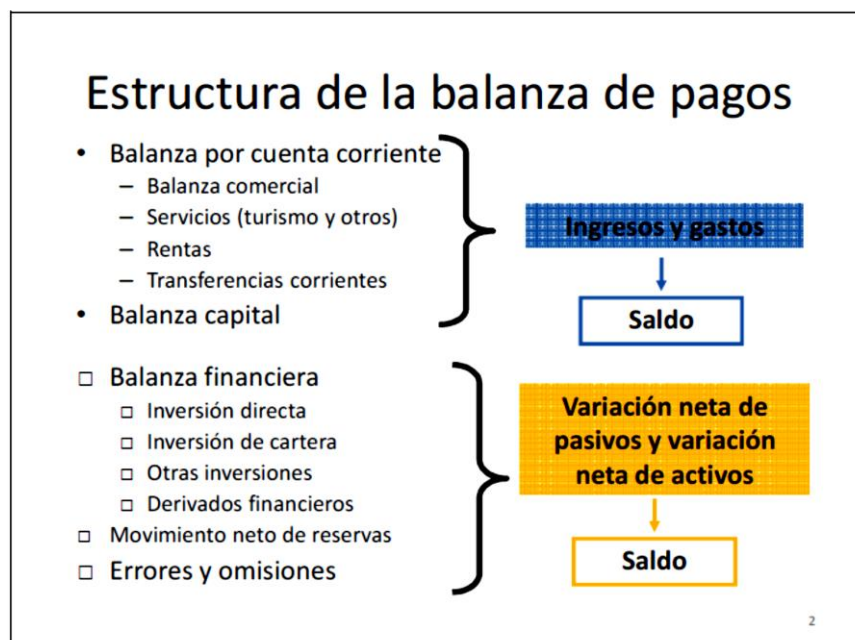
Estructura de la balanza de pagos

- Balanza por cuenta corriente
  - Balanza comercial
  - Servicios (turismo y otros)
  - Rentas
  - Transferencias corrientes
- Balanza capital

Ingresos y gastos

Saldo

□ Balanza financiera
  □ Inversión directa
  □ Inversión de cartera
  □ Otras inversiones
  □ Derivados financieros
□ Movimiento neto de reservas
□ Errores y omisiones

Variación neta de pasivos y variación neta de activos

Saldo

2